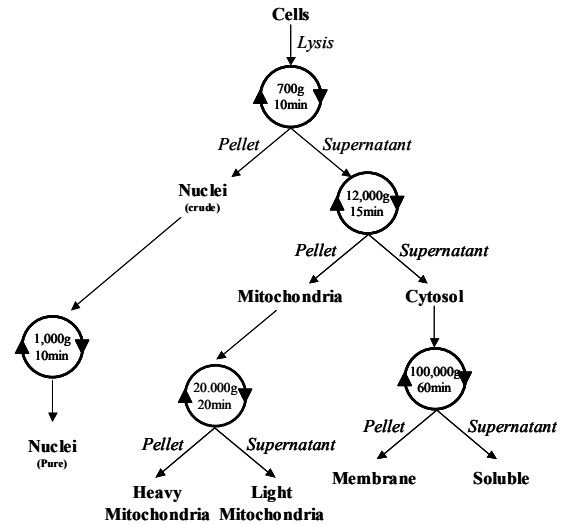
Cells

Lysis

700g
10min

Pellet

Supernatant

Nuclei
(crude)

12,000g
15min

Pellet

Supernatant

Mitochondria

Cytosol

1,000g
10min

20.000g
20min

100,000g
60min

Nuclei
(Pure)

Pellet

Supernatant

Pellet

Supernatant

Heavy Mitochondria

Light Mitochondria

Membrane

Soluble